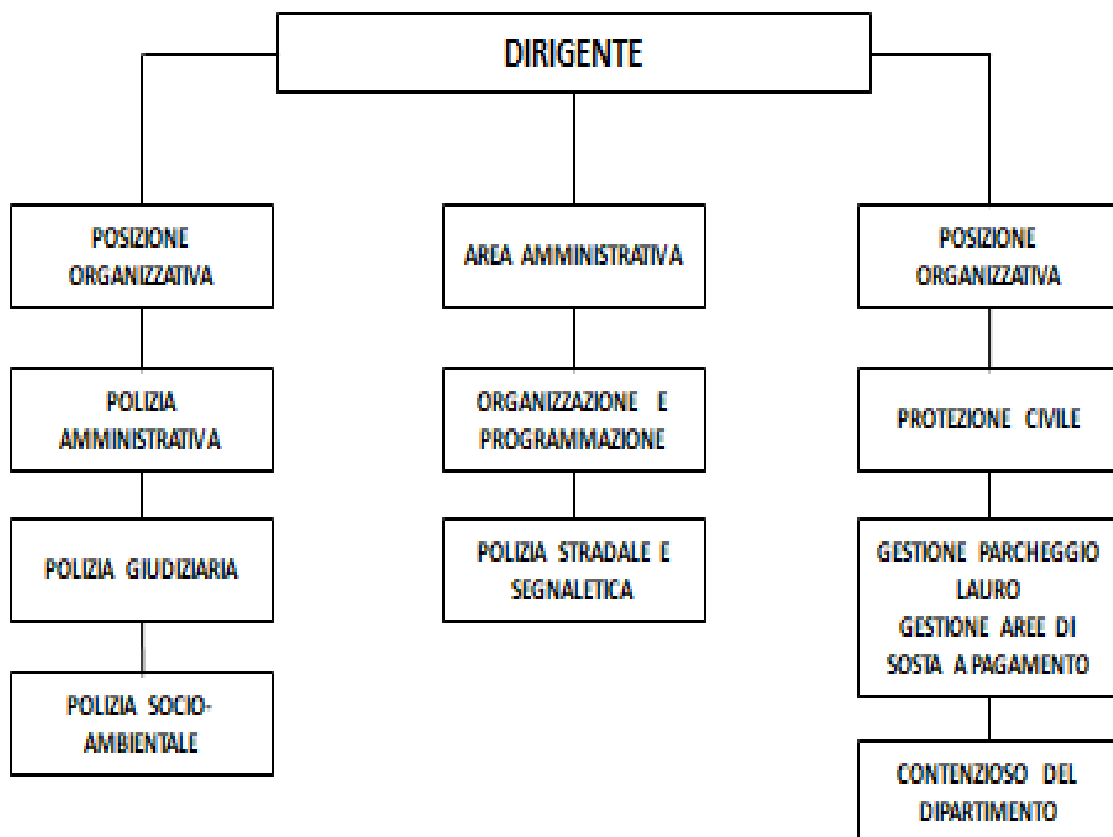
DIRIGENTE

POSIZIONE ORGANIZZATIVA

POLIZIA AMMINISTRATIVA

POLIZIA GIUDIZIARIA

POLIZIA SOCIO-AMBIENTALE

AREA AMMINISTRATIVA

ORGANIZZAZIONE E PROGRAMMAZIONE

POLIZIA STRADALE E SEGNALETICA

POSIZIONE ORGANIZZATIVA

PROTEZIONE CIVILE

GESTIONE PARCHEGGIO LAURO
GESTIONE AREE DI SOSTA A PAGAMENTO

CONTENZIOSO DEL DIPARTIMENTO